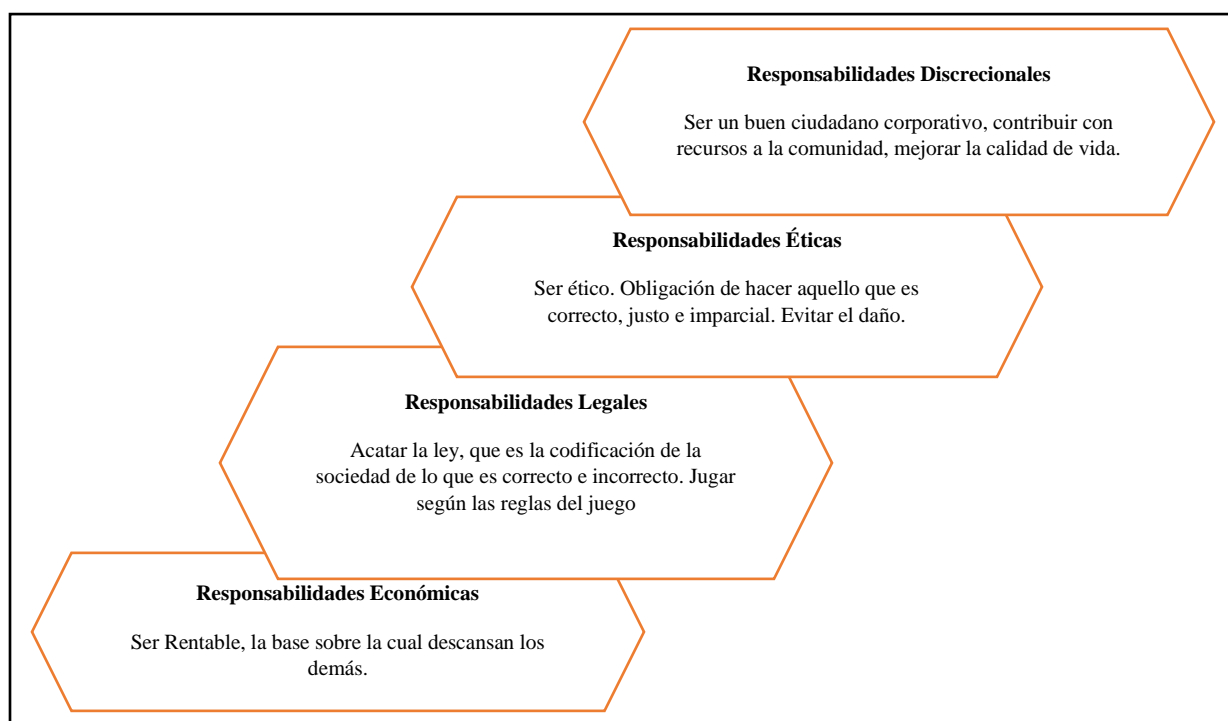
**Responsabilidades Discrecionales**

Ser un buen ciudadano corporativo, contribuir con recursos a la comunidad, mejorar la calidad de vida.

**Responsabilidades Éticas**

Ser ético. Obligación de hacer aquello que es correcto, justo e imparcial. Evitar el daño.

**Responsabilidades Legales**

Acatar la ley, que es la codificación de la sociedad de lo que es correcto e incorrecto. Jugar según las reglas del juego

**Responsabilidades Económicas**

Ser Rentable, la base sobre la cual descansan los demás.